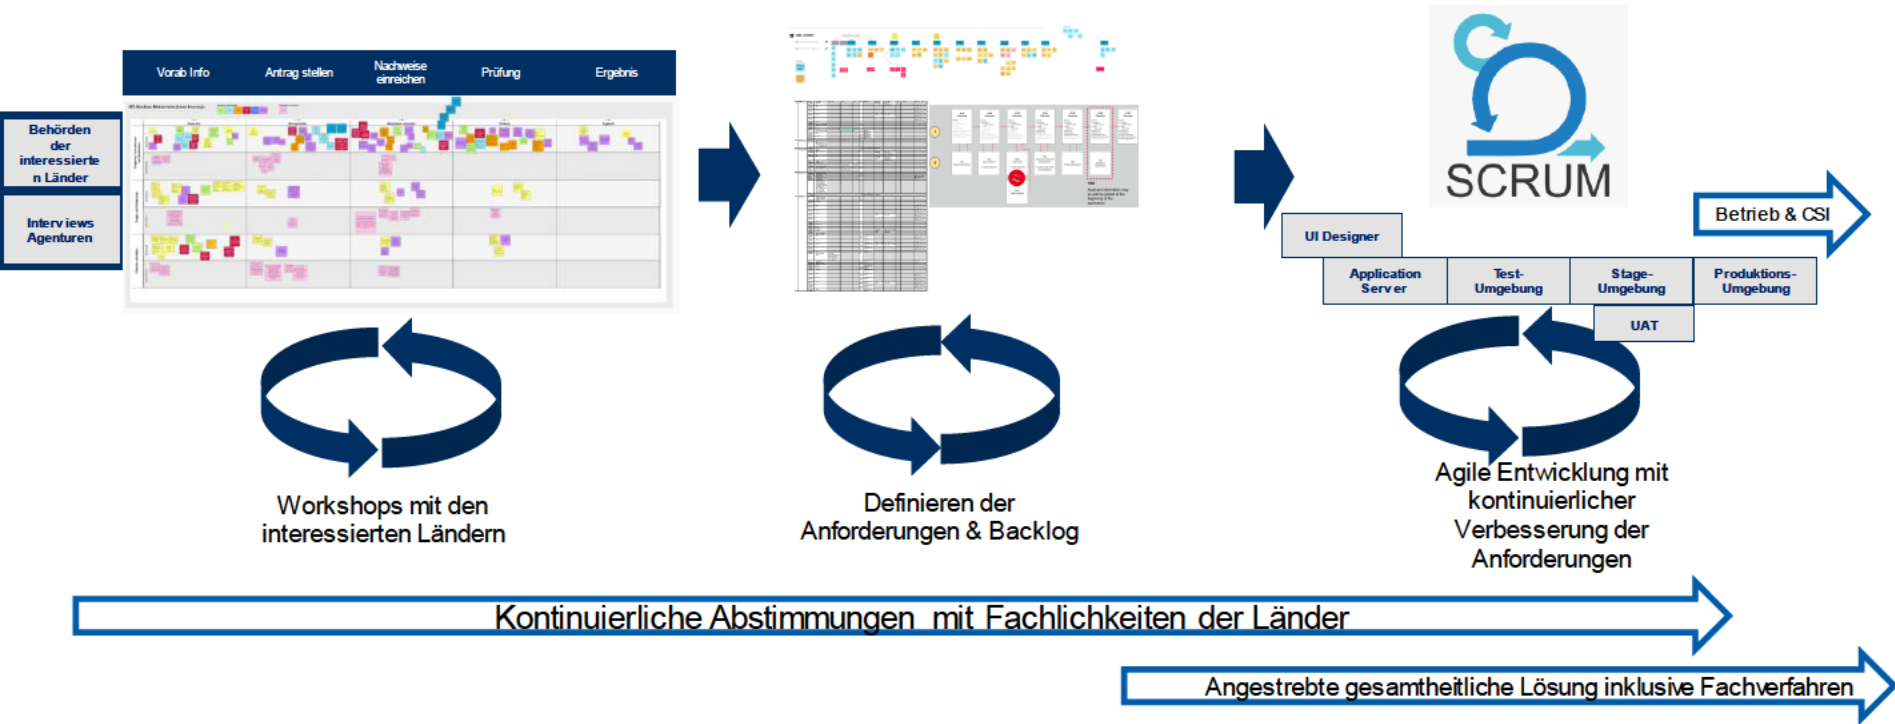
Vorab Info
Antrag stellen
Nachweise einreichen
Prüfung
Ergebnis

Behörden der interessierten Länder

Interviews Agenturen

Workshops mit den interessierten Ländern

Definieren der Anforderungen & Backlog

SCRUM

Betrieb & CSI

UI Designer

Application Server

Test-Umgebung

Stage-Umgebung

Produktions-Umgebung

UAT

Agile Entwicklung mit kontinuierlicher Verbesserung der Anforderungen

Kontinuierliche Abstimmungen mit Fachlichkeiten der Länder

Angestrebte gesamtheitliche Lösung inklusive Fachverfahren